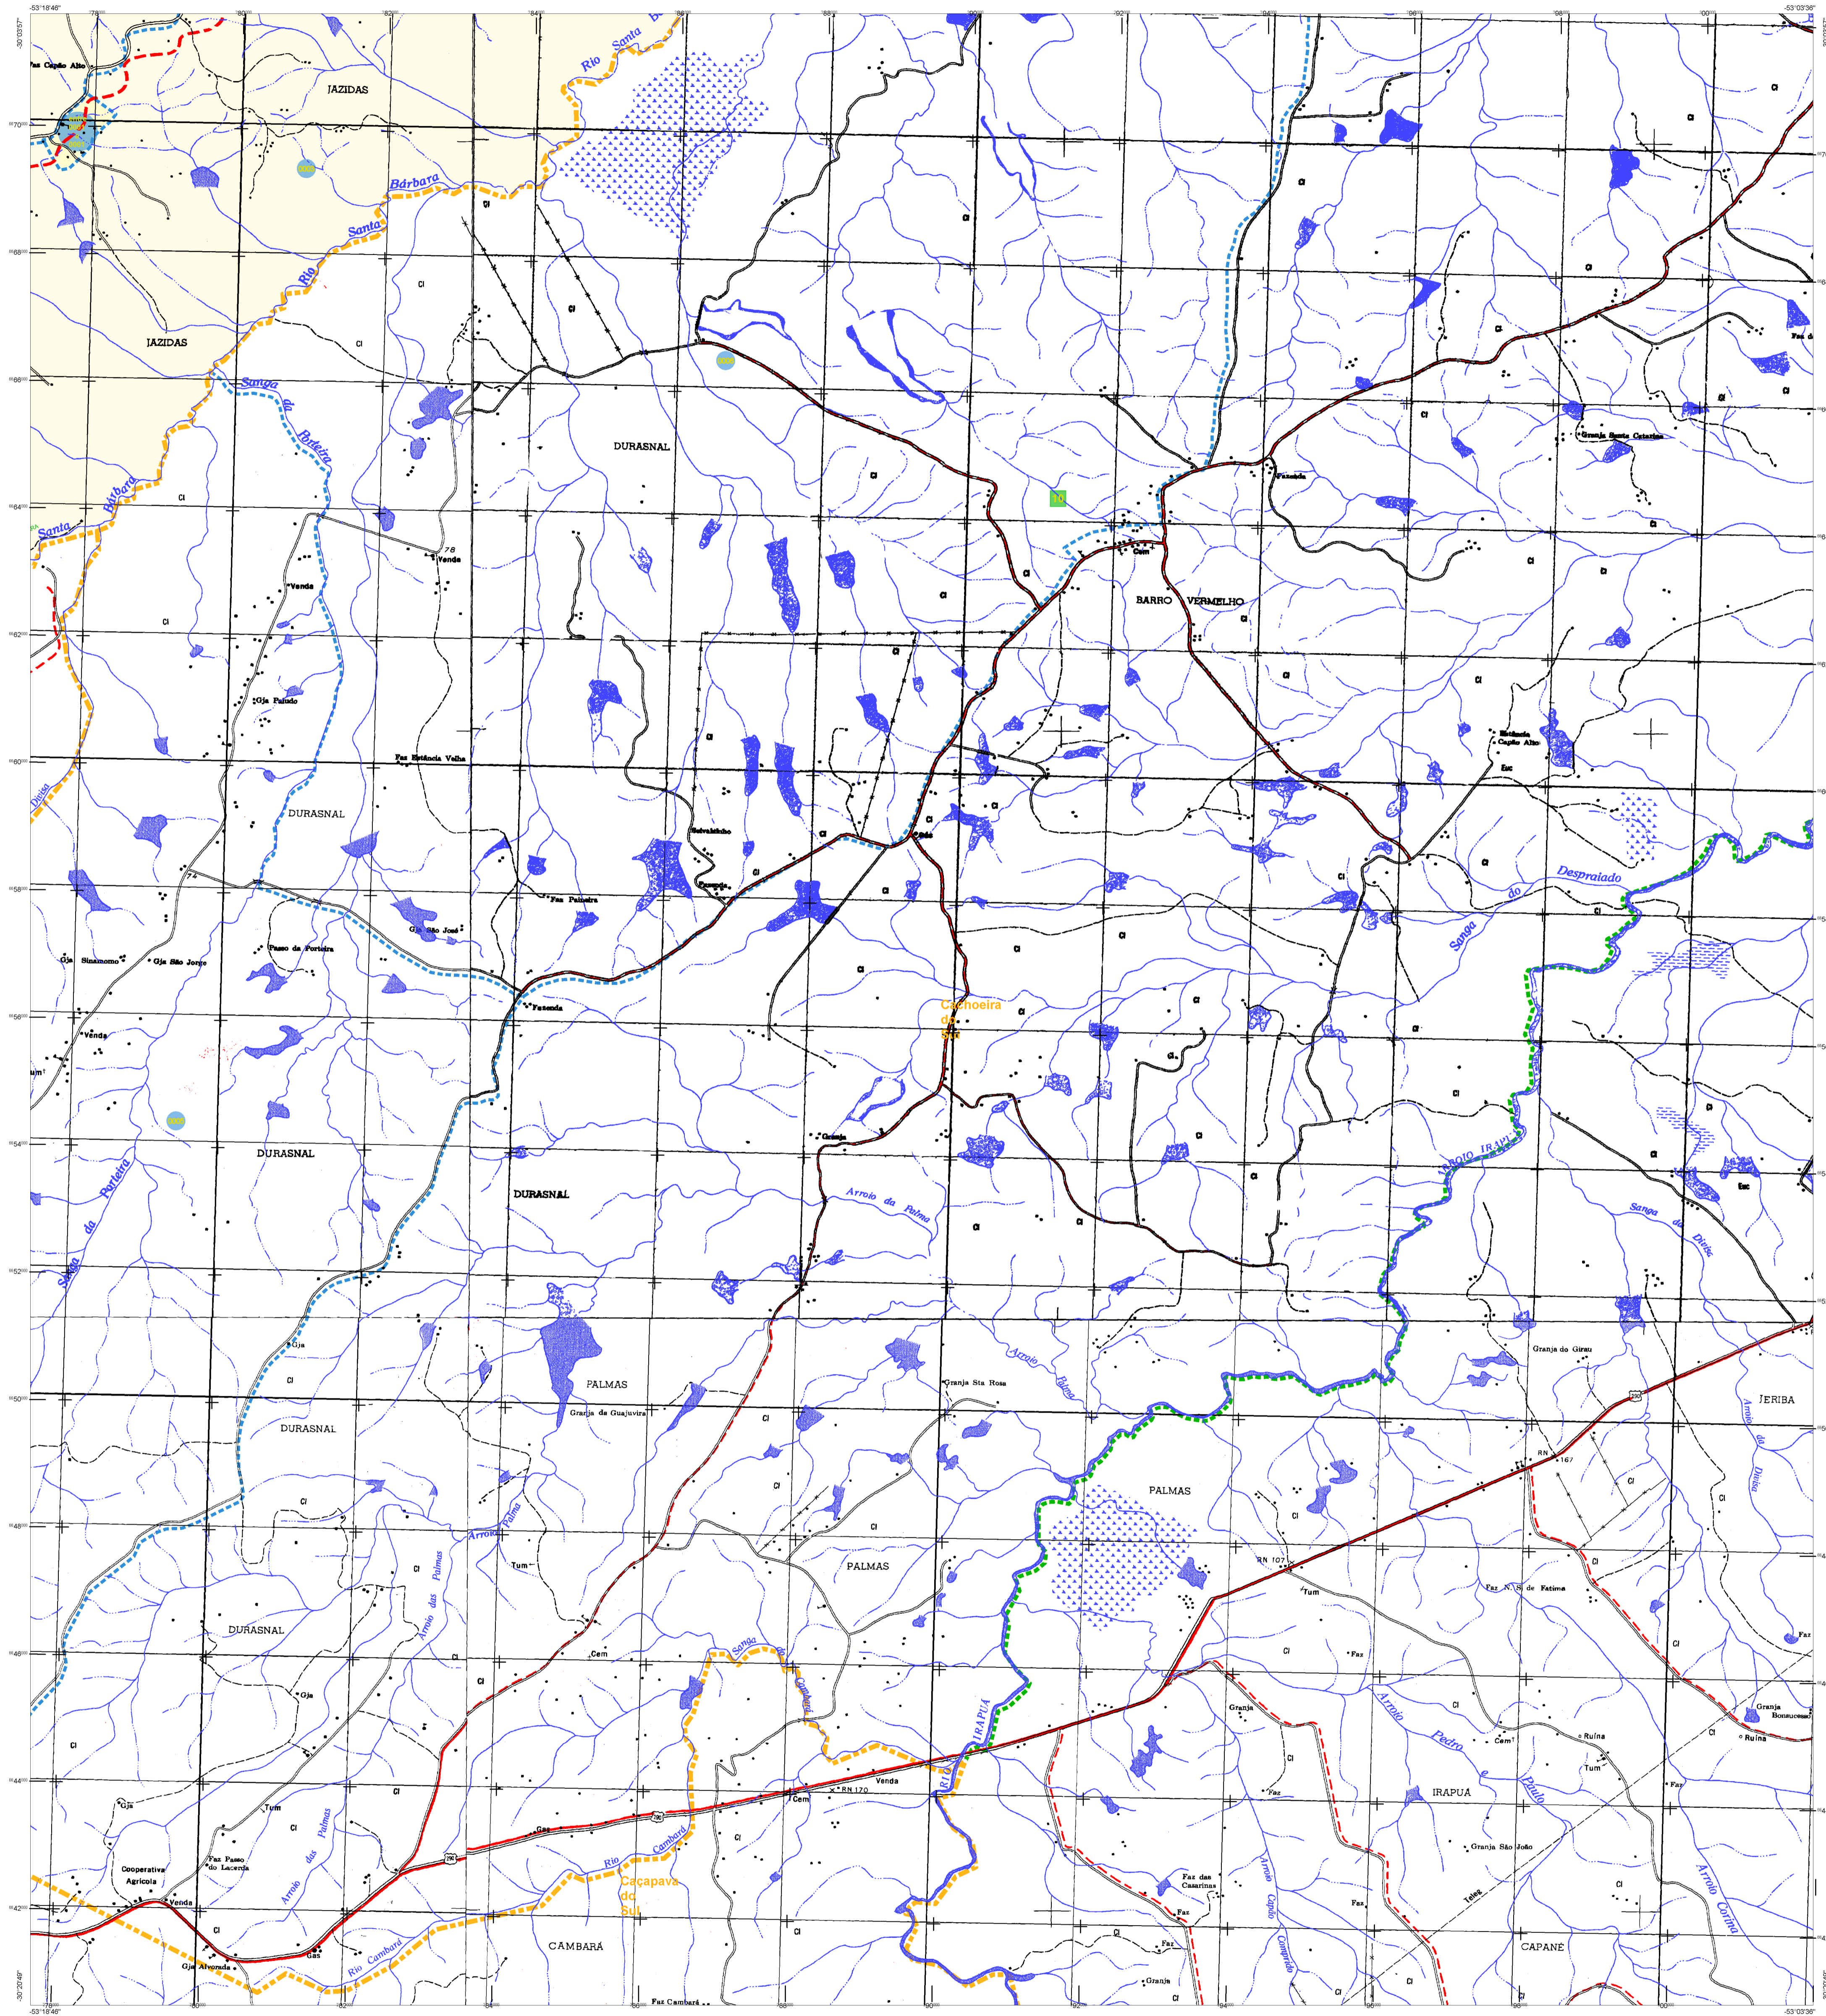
-53°18'46"
-30°03'57"
-53°03'36"
Faz Capão Alto
JAZIDAS
Rio Santa Bárbara
Rio Santa Bárbara
JAZIDAS
Sanga da Porteira
Santa Bárbara
DURASNAL
Cl
Venda
78
Venda
Gja Fafudo
Faz Estância Velha
DURASNAL
Faz Palmeira
Gja São José
Passo da Porteira
Gja Sinamomo
Gja São Jorge
Venda
Fazenda
DURASNAL
DURASNAL
Sanga da Porteira
Cem
BARRO VERMELHO
Fazenda
Granja Santa Catarina
Estância Capão Alto
Esc
Sanga do Despraiado
Cachoeira do Sul
Granja
Arroio da Palma
ARROIO IRAPUÁ
Sanga da Divisa
Esc
PALMAS
Granja da Guajuvira
Granja Sta Rosa
Arroio Palma
Granja do Girau
JERIBA
Arroio da Divisa
DURASNAL
Arroio Palma
PALMAS
PALMAS
RN 167
RN 107
Tum
Faz N. S. de Fatima
DURASNAL
Arroio das Palmas
Cem
Sanga Cambará
Faz
Granja
Arroio Pedro Paulo
Cem
Ruína
Tum
Granja Bonsucesso
Ruína
Venda
RN 170
Cem
RIO IRAPUÁ
IRAPUA
Faz
Gja
Tum
Arroio das Palmas
Cooperativa Agrícola
Faz Passo do Lacerda
Venda
Gas
Rio Cambará
Caçapava do Sul
Granja São João
Faz das Casarinas
Arroio Capão Comprido
Telég
Arroio Corina
Gja Alvorada
Rio Cambará
CAMBARÁ
Faz Cambará
Granja
CAPANÉ
-30°20'49"
-53°18'46"